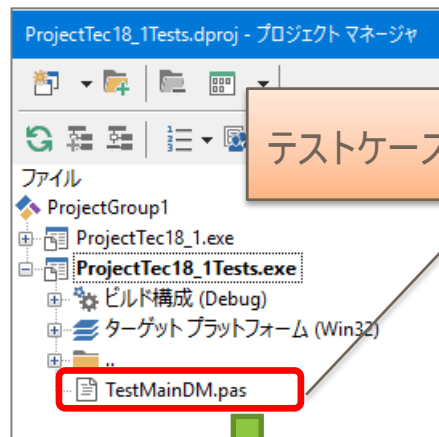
ProjectTec18_1Tests.dproj - プロジェクト マネージャ

テストケース

ファイル

ProjectGroup1

ProjectTec18_1.exe

ProjectTec18_1Tests.exe

ビルド構成 (Debug)

ターゲット プラットフォーム (Win32)

..

TestMainDM.pas